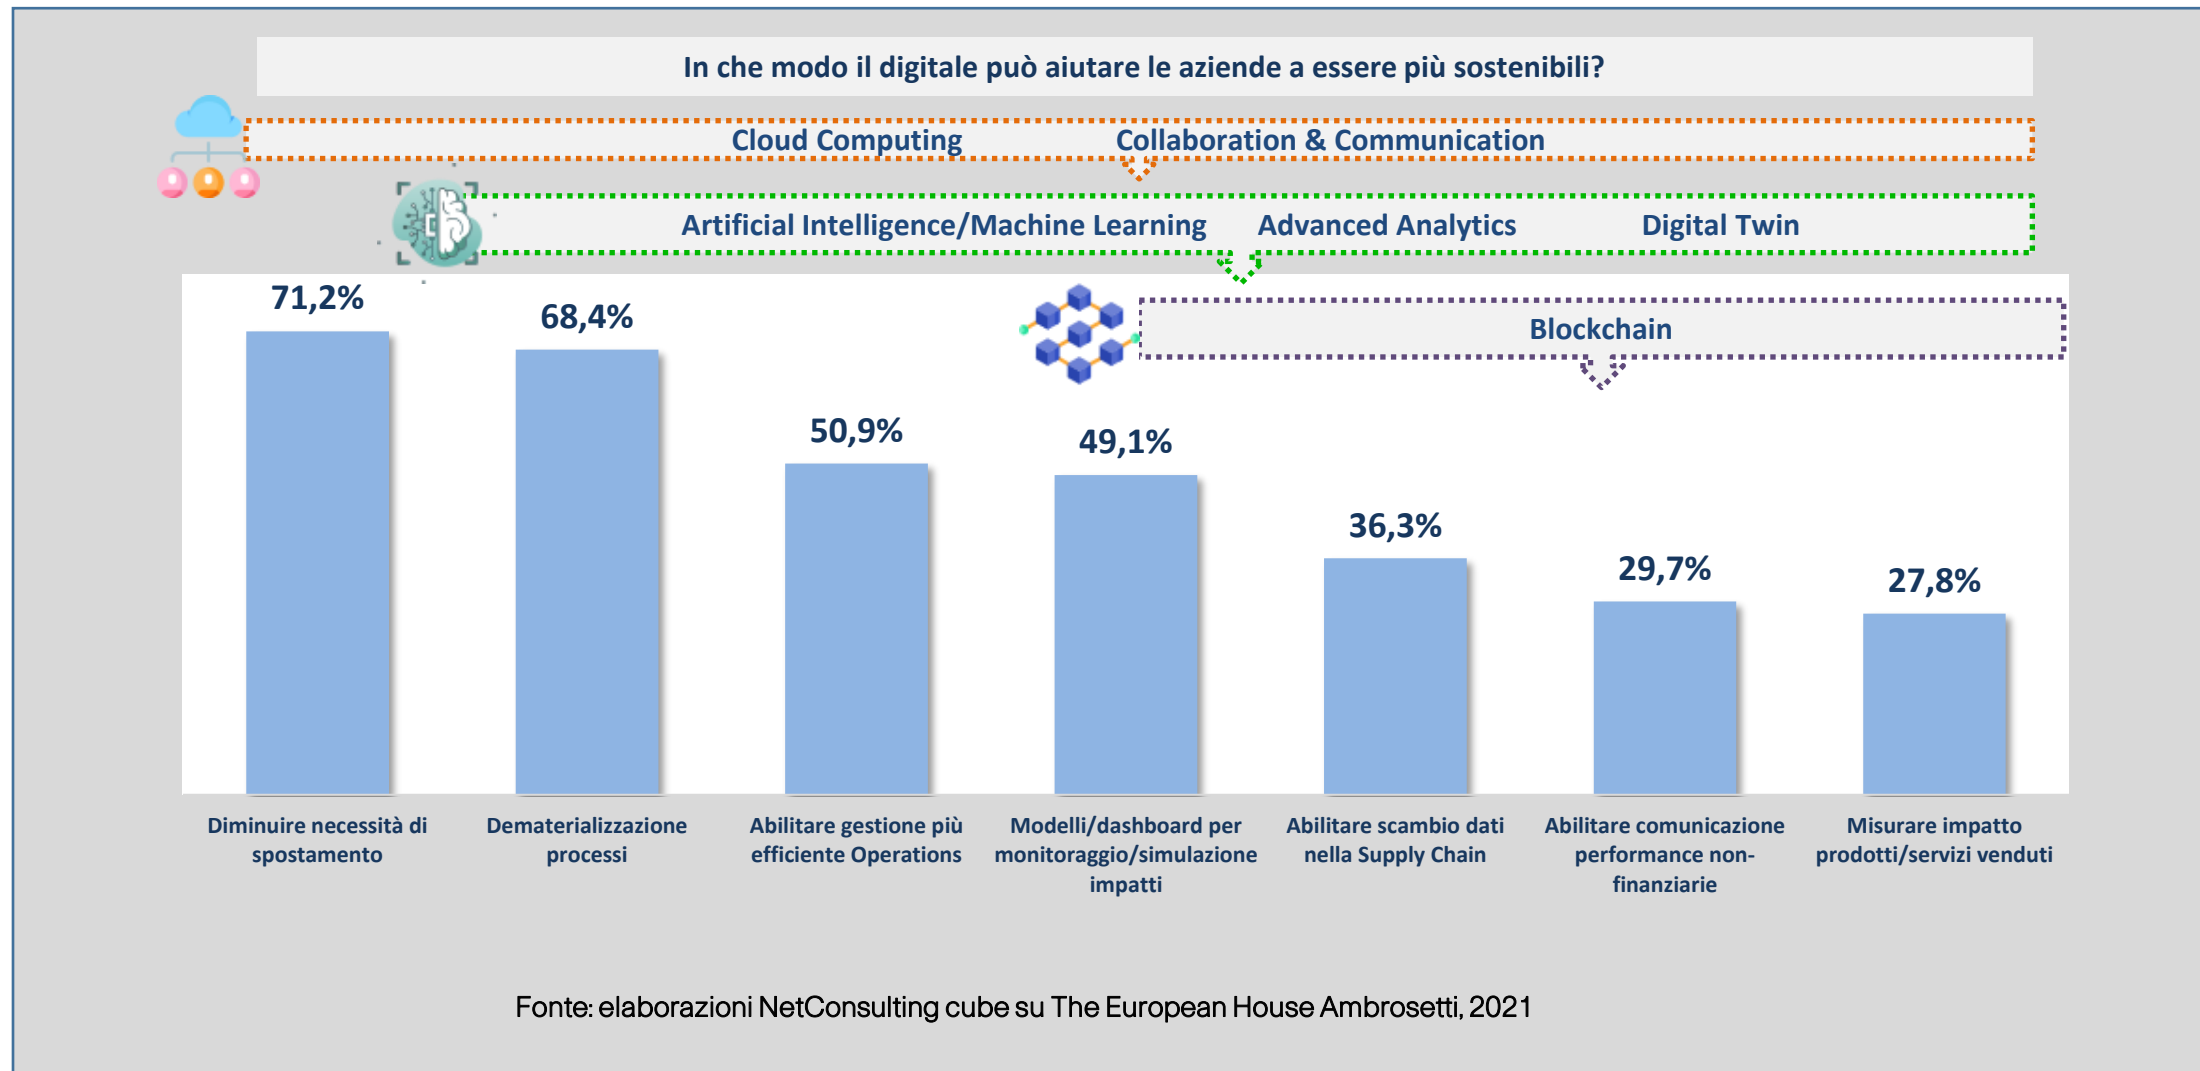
In che modo il digitale può aiutare le aziende a essere più sostenibili?

Cloud Computing Collaboration & Communication

Artificial Intelligence/Machine Learning Advanced Analytics Digital Twin

Blockchain

| 71,2% | 68,4% | 50,9% | 49,1% | 36,3% | 29,7% | 27,8% |
|---|---|---|---|---|---|---|
| Diminuire necessità di spostamento | Dematerializzazione processi | Abilitare gestione più efficiente Operations | Modelli/dashboard per monitoraggio/simulazione impatti | Abilitare scambio dati nella Supply Chain | Abilitare comunicazione performance non-finanziarie | Misurare impatto prodotti/servizi venduti |

Fonte: elaborazioni NetConsulting cube su The European House Ambrosetti, 2021